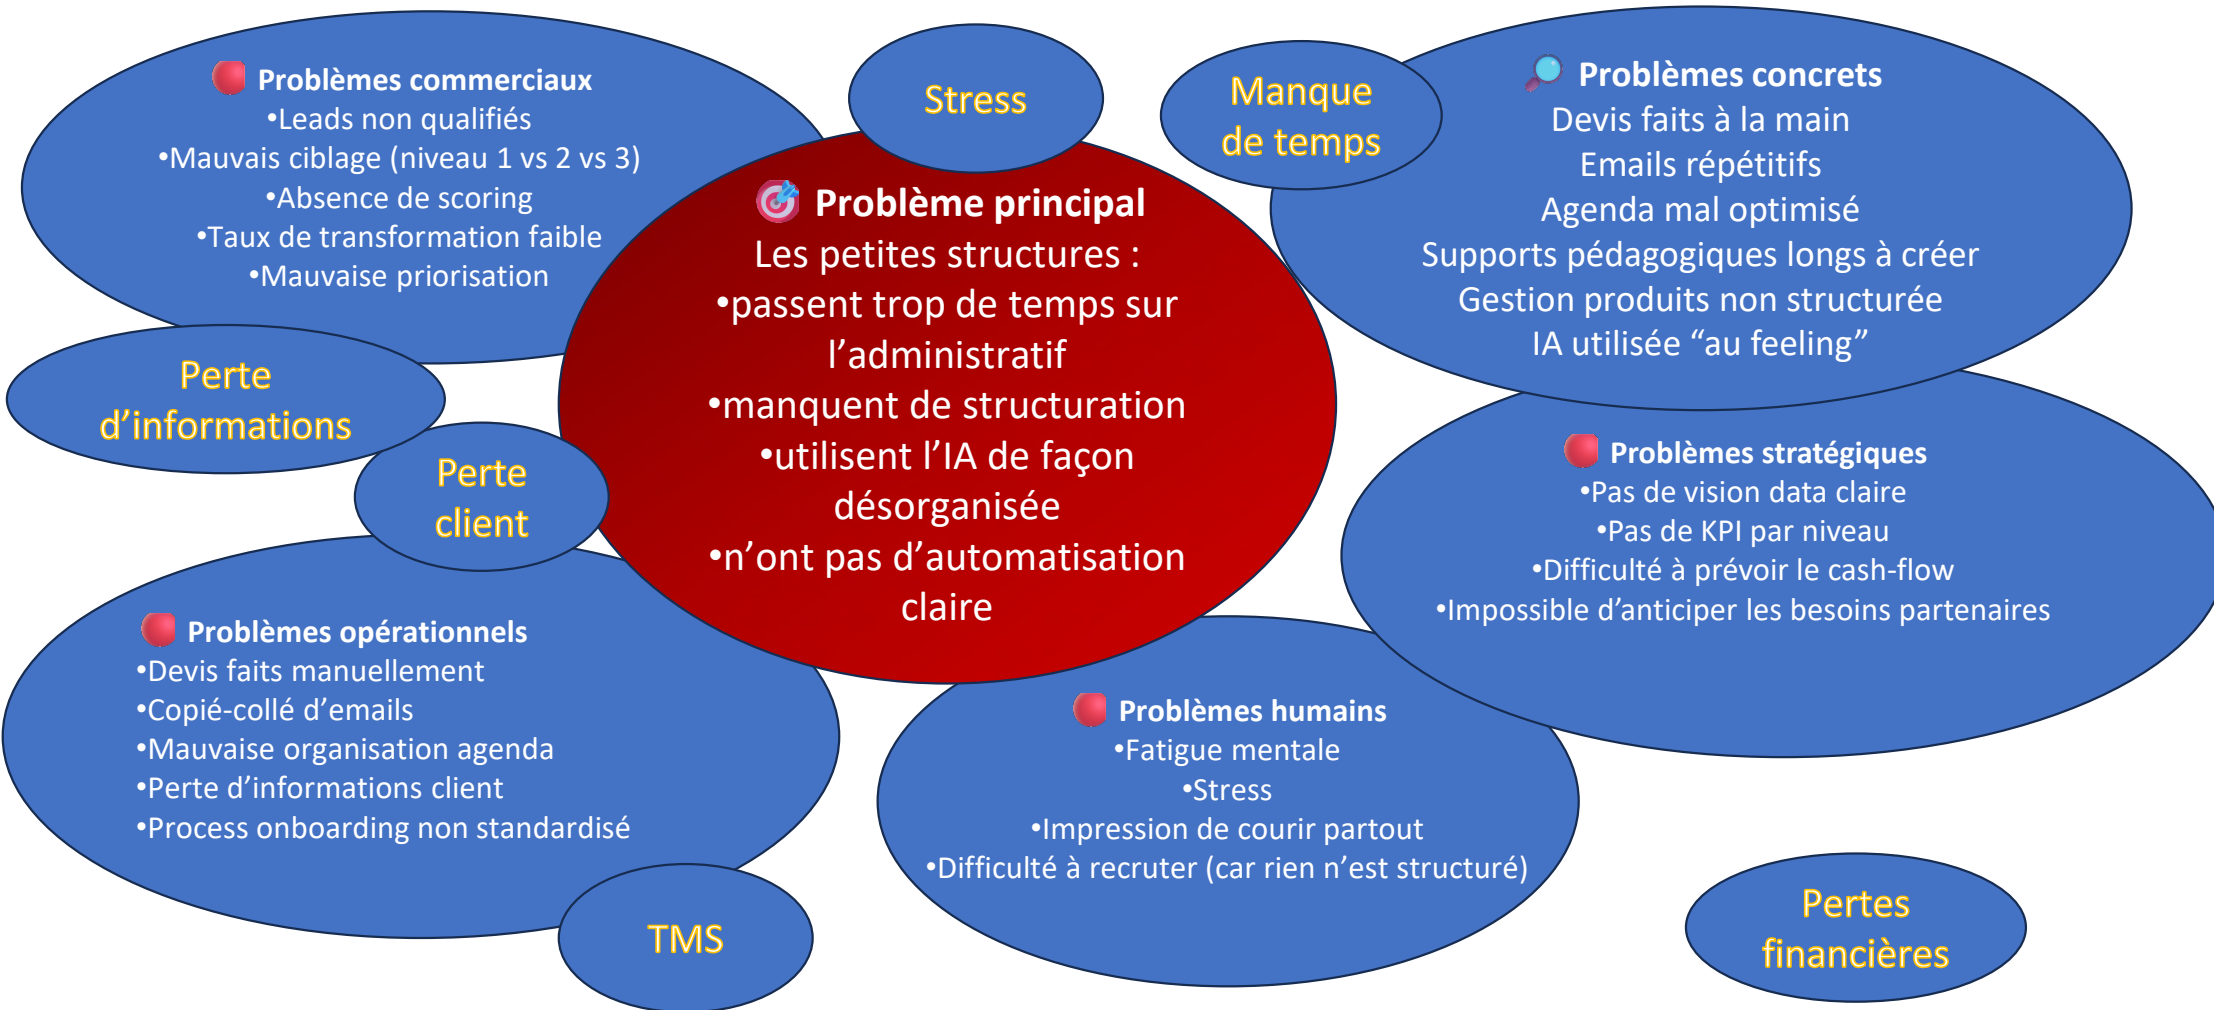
Problèmes commerciaux
•Leads non qualifiés
•Mauvais ciblage (niveau 1 vs 2 vs 3)
•Absence de scoring
•Taux de transformation faible
•Mauvaise priorisation

Stress

Manque de temps

Problèmes concrets
Devis faits à la main
Emails répétitifs
Agenda mal optimisé
Supports pédagogiques longs à créer
Gestion produits non structurée
IA utilisée “au feeling”

Problème principal
Les petites structures :
•passent trop de temps sur l’administratif
•manquent de structuration
•utilisent l’IA de façon désorganisée
•n’ont pas d’automatisation claire

Perte d’informations

Perte client

Problèmes stratégiques
•Pas de vision data claire
•Pas de KPI par niveau
•Difficulté à prévoir le cash-flow
•Impossible d’anticiper les besoins partenaires

Problèmes opérationnels
•Devis faits manuellement
•Copié-collé d’emails
•Mauvaise organisation agenda
•Perte d’informations client
•Process onboarding non standardisé

Problèmes humains
•Fatigue mentale
•Stress
•Impression de courir partout
•Difficulté à recruter (car rien n’est structuré)

TMS

Pertes financières